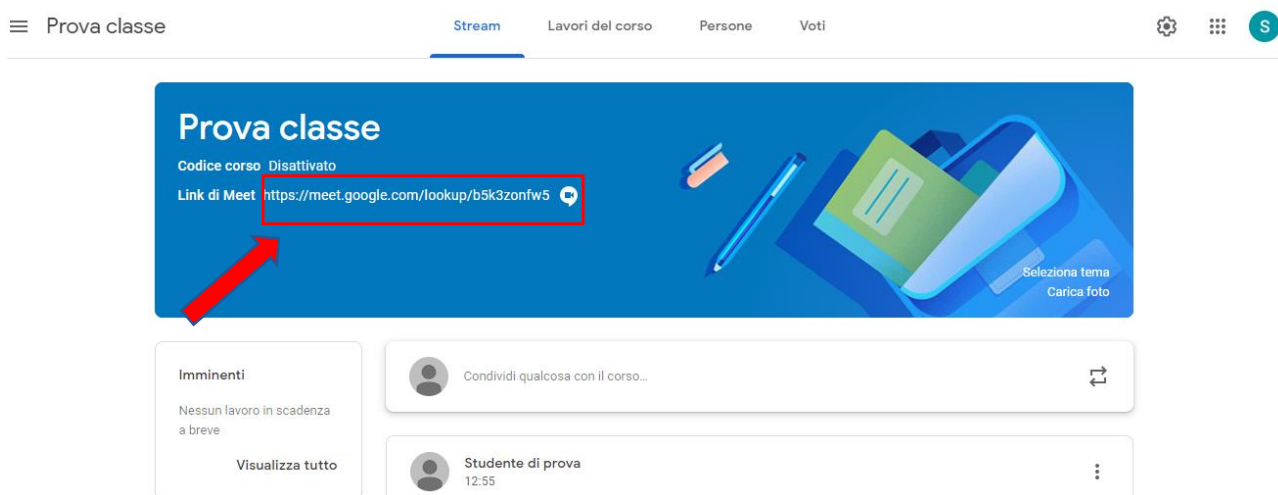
Prova classe

Stream
Lavori del corso
Persone
Voti

S

Prova classe
Codice corso Disattivato
Link di Meet https://meet.google.com/lookup/b5k3zonfw5

Seleziona tema
Carica foto

Imminenti
Nessun lavoro in scadenza a breve
Visualizza tutto

Condividi qualcosa con il corso...

Studente di prova
12:55